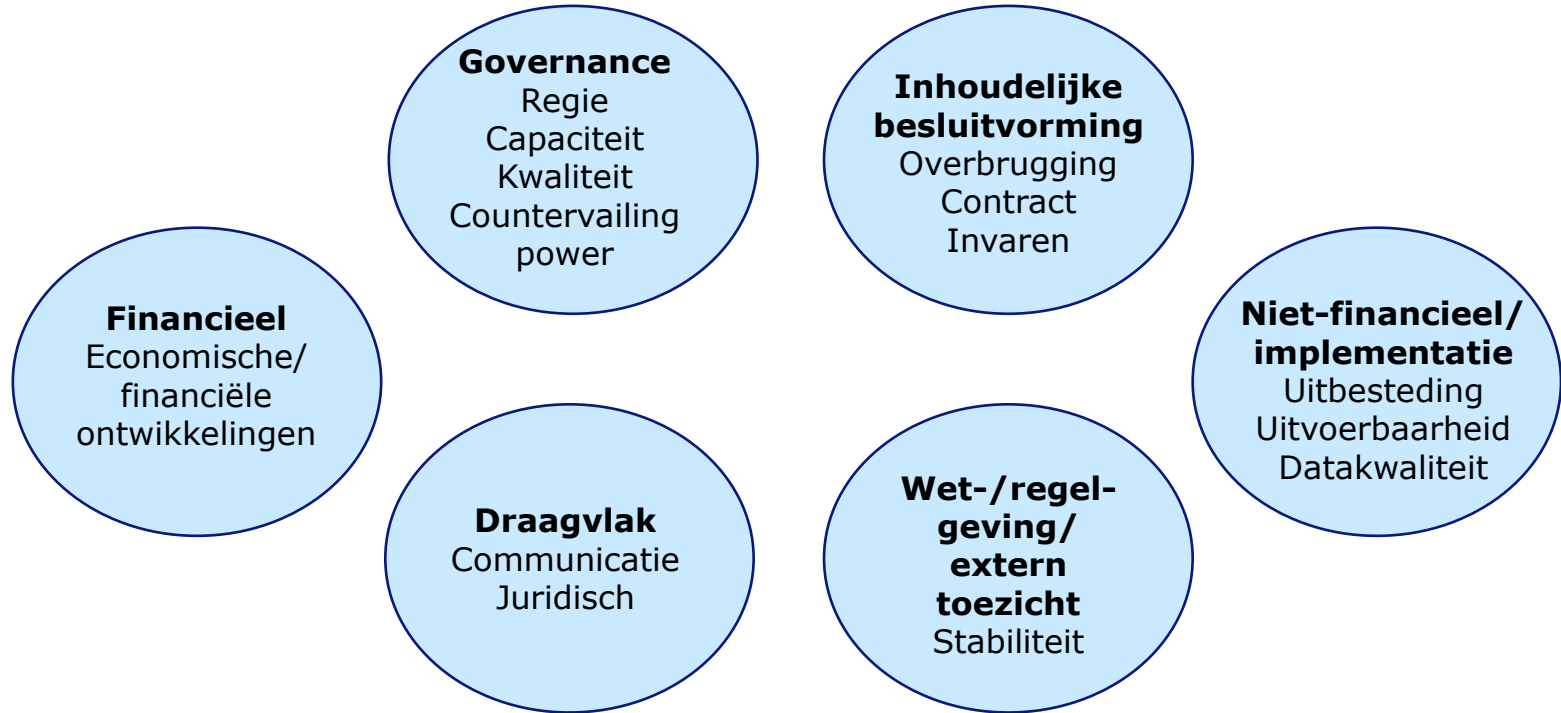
**Governance**
Regie
Capaciteit
Kwaliteit
Countervailing power

**Inhoudelijke besluitvorming**
Overbrugging
Contract
Invaren

**Financieel**
Economische/ financiële ontwikkelingen

**Niet-financieel/ implementatie**
Uitbesteding
Uitvoerbaarheid
Datakwaliteit

**Draagvlak**
Communicatie
Juridisch

**Wet-/regelgeving/ extern toezicht**
Stabiliteit